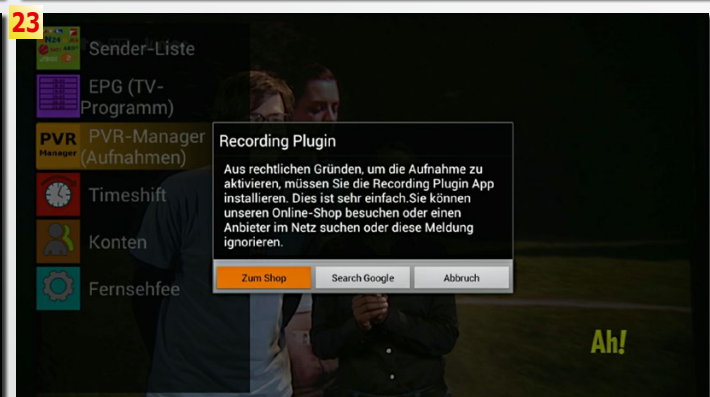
23

Sender-Liste

EPG (TV-Programm)

PVR Manager

PVR-Manager (Aufnahmen)

Timeshift

Konten

Fernsehfee

Recording Plugin

Aus rechtlichen Gründen, um die Aufnahme zu aktivieren, müssen Sie die Recording Plugin App installieren. Dies ist sehr einfach.Sie können unseren Online-Shop besuchen oder einen Anbieter im Netz suchen oder diese Meldung ignorieren.

Zum Shop

Search Google

Abbruch

Ah!